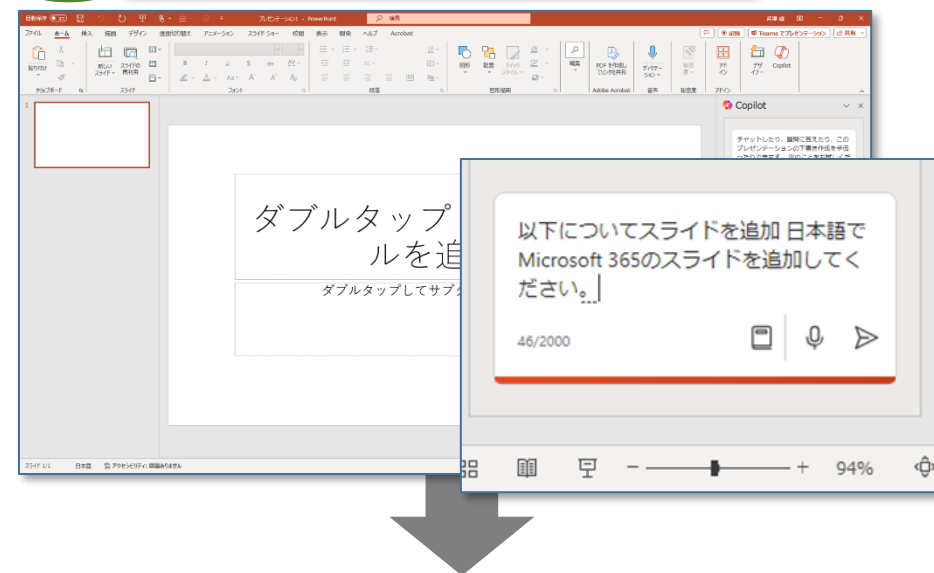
自動保存 プレゼンテーション1 - PowerPoint 検索

ファイル ホーム 挿入 描画 デザイン 画面切り替え アニメーション スライド ショー 校閲 表示 開発 ヘルプ Acrobat

記録 Teams でプレゼンテーション 共有

貼り付け 新しいスライド スライドの再利用 クリップボード スライド フォント 段落 図形 配置 クイック スタイル 図形描画 編集 PDF を作成してリンクを共有 Adobe Acrobat ディクテーション 音声 秘密度 秘密度 アドイン アドイン デザイナー Copilot

1

Copilot

チャットしたり、質問に答えたり、このプレゼンテーションの下書き作成を手伝ったりできます。

ダブルタップ
ルを追

ダブルタップしてサブタ

以下についてスライドを追加 日本語で Microsoft 365のスライドを追加してください。

46/2000

94%

スライド 1/1 日本語 アクセシビリティ: 問題ありません